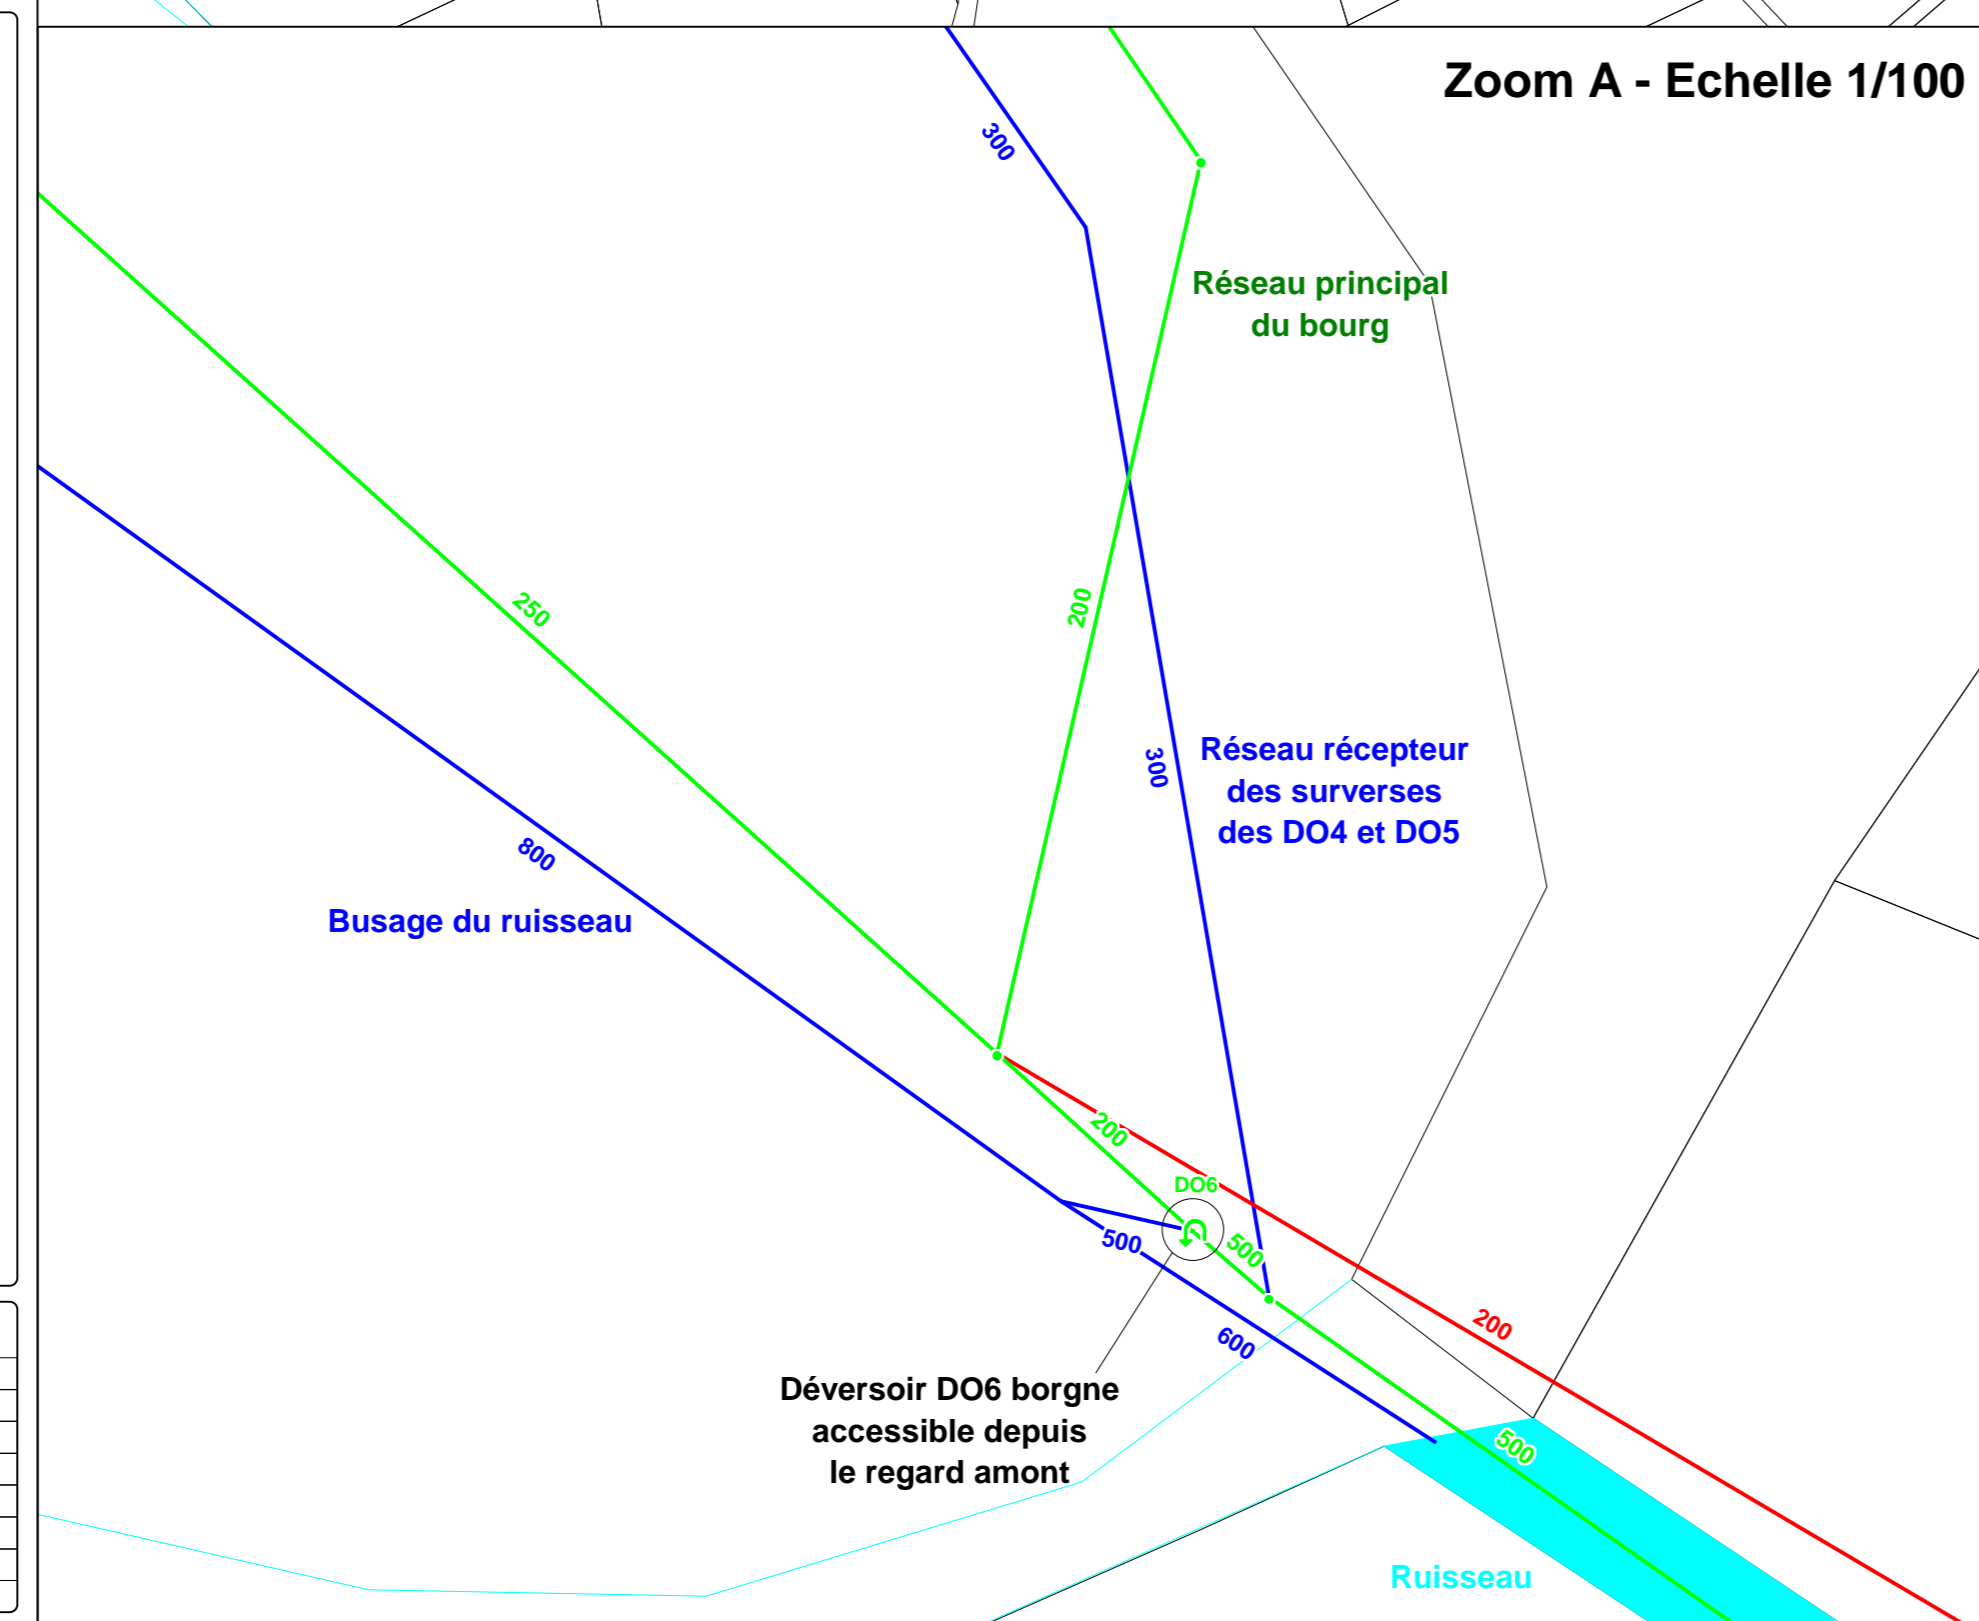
Zoom A - Echelle 1/100

300

Réseau principal du bourg

250

200

300

Réseau récepteur des surverses des DO4 et DO5

800

Busage du ruisseau

200

DO6

500

500

200

600

Déversoir DO6 borgne accessible depuis le regard amont

500

Ruisseau